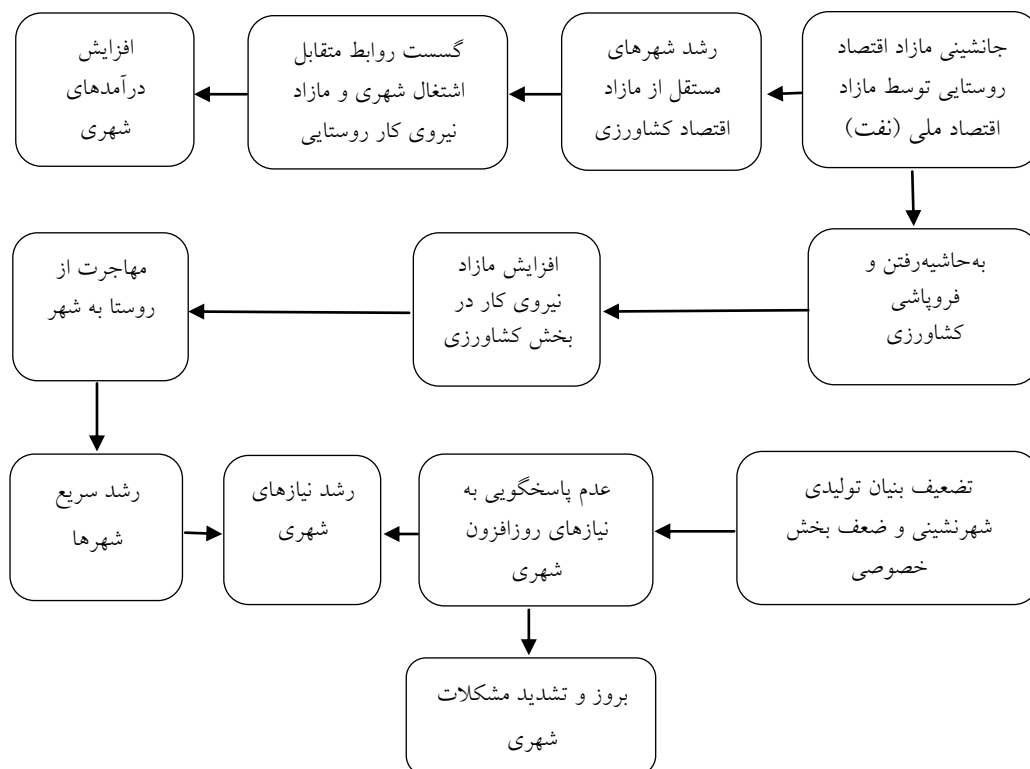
جانشینی مازاد اقتصاد روستایی توسط مازاد اقتصاد ملی (نفت)

رشد شهرهای مستقل از مازاد اقتصاد کشاورزی

گسست روابط متقابل اشتغال شهری و مازاد نیروی کار روستایی

افزایش درآمدهای شهری

به‌حاشیه‌رفتن و فروپاشی کشاورزی

افزایش مازاد نیروی کار در بخش کشاورزی

مهاجرت از روستا به شهر

تضعیف بنیان تولیدی شهرنشینی و ضعف بخش خصوصی

عدم پاسخگویی به نیازهای روزافزون شهری

رشد نیازهای شهری

رشد سریع شهرها

بروز و تشدید مشکلات شهری